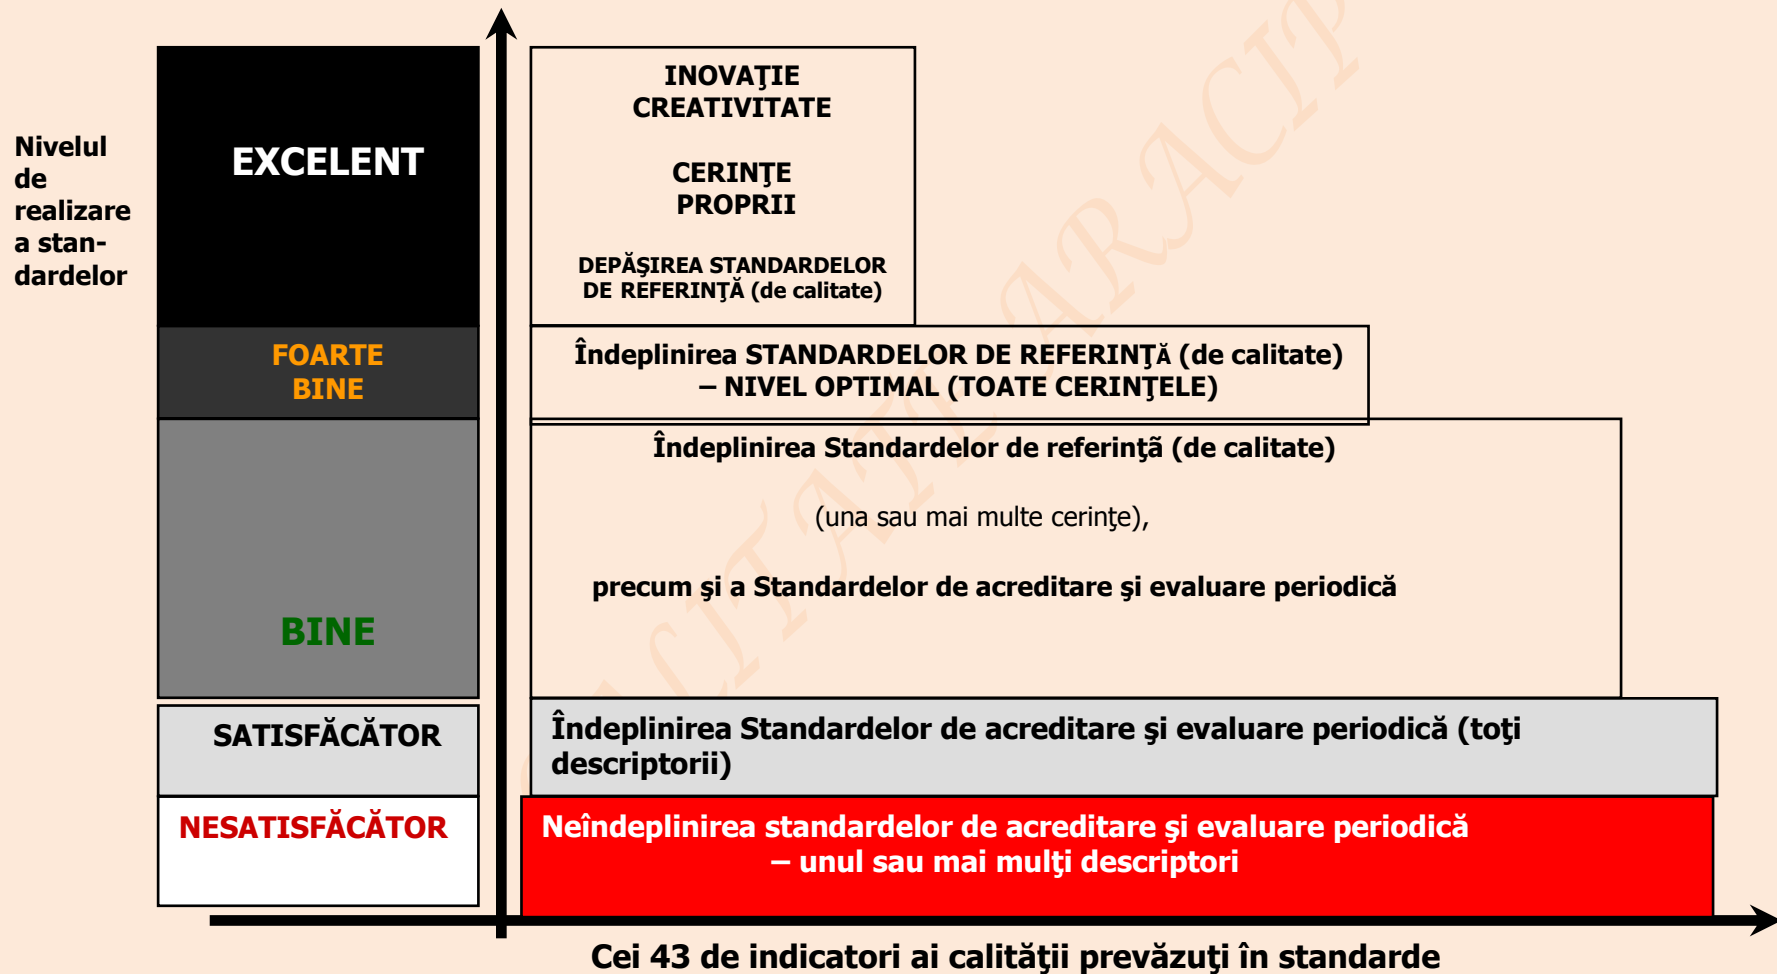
Nivelul de realizare a standardelor

EXCELENT

FOARTE BINE

BINE

SATISFĂCĂTOR

NESATISFĂCĂTOR

INOVAŢIE
CREATIVITATE

CERINŢE PROPRII

DEPĂŞIREA STANDARDELOR DE REFERINŢĂ (de calitate)

Îndeplinirea STANDARDELOR DE REFERINŢĂ (de calitate) – NIVEL OPTIMAL (TOATE CERINŢELE)

Îndeplinirea Standardelor de referinţă (de calitate)

(una sau mai multe cerinţe),

precum şi a Standardelor de acreditare şi evaluare periodică

Îndeplinirea Standardelor de acreditare şi evaluare periodică (toţi descriptorii)

Neîndeplinirea standardelor de acreditare şi evaluare periodică – unul sau mai mulţi descriptori

Cei 43 de indicatori ai calităţii prevăzuţi în standarde